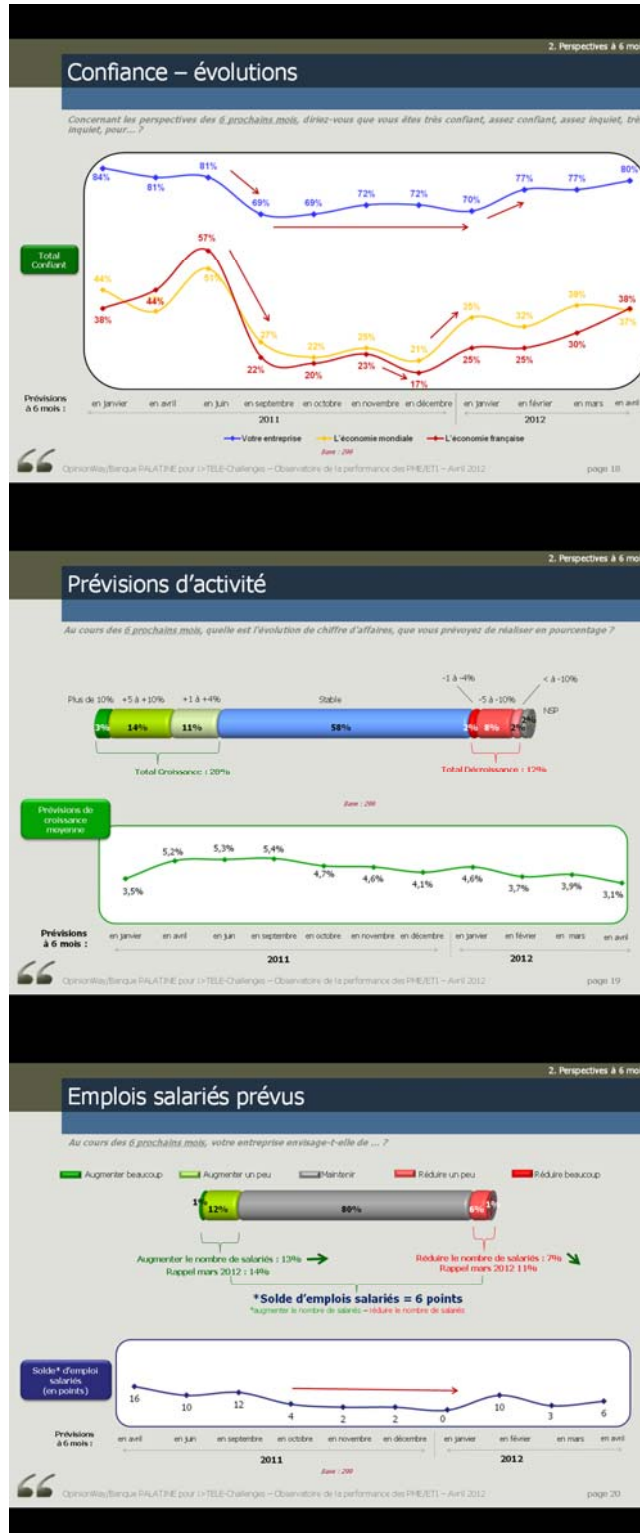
2. Perspectives à 6 mois

Confiance – évolutions

Concernant les perspectives des 6 prochains mois, diriez-vous que vous êtes très confiant, assez confiant, assez inquiet, très inquiet, pour… ?

Total Confiant

84% 81% 81% 69% 69% 72% 72% 70% 77% 77% 80%

44% 44% 57% 51% 38% 27% 22% 22% 20% 25% 23% 21% 17% 35% 25% 32% 25% 38% 30% 38% 37%

Prévisions à 6 mois : en janvier en avril en juin en septembre en octobre en novembre en décembre en janvier en février en mars en avril

2011 2012

Votre entreprise L'économie mondiale L'économie française

Base : 200

OpinionWay/Banque PALATINE pour I>TELE-Challenges – Observatoire de la performance des PME/ETI – Avril 2012 page 18

2. Perspectives à 6 mois

Prévisions d'activité

Au cours des 6 prochains mois, quelle est l'évolution de chiffre d'affaires, que vous prévoyez de réaliser en pourcentage ?

Plus de 10% +5 à +10% +1 à +4% Stable -1 à -4% -5 à -10% < à -10% NSP

3% 14% 11% 58% 2% 8% 2% 2%

Total Croissance : 28%

Total Décroissance : 12%

Base : 200

Prévisions de croissance moyenne

3,5% 5,2% 5,3% 5,4% 4,7% 4,6% 4,1% 4,6% 3,7% 3,9% 3,1%

Prévisions à 6 mois : en janvier en avril en juin en septembre en octobre en novembre en décembre en janvier en février en mars en avril

2011 2012

OpinionWay/Banque PALATINE pour I>TELE-Challenges – Observatoire de la performance des PME/ETI – Avril 2012 page 19

2. Perspectives à 6 mois

Emplois salariés prévus

Au cours des 6 prochains mois, votre entreprise envisage-t-elle de … ?

Augmenter beaucoup Augmenter un peu Maintenir Réduire un peu Réduire beaucoup

1% 12% 80% 6% 1%

Augmenter le nombre de salariés : 13%
Rappel mars 2012 : 14%

Réduire le nombre de salariés : 7%
Rappel mars 2012 11%

*Solde d'emplois salariés = 6 points
*augmenter le nombre de salariés – réduire le nombre de salariés

Solde* d'emploi salariés (en points)

16 10 12 4 2 2 0 10 3 6

Prévisions à 6 mois : en avril en juin en septembre en octobre en novembre en décembre en janvier en février en mars en avril

2011 2012

Base : 200

OpinionWay/Banque PALATINE pour I>TELE-Challenges – Observatoire de la performance des PME/ETI – Avril 2012 page 20